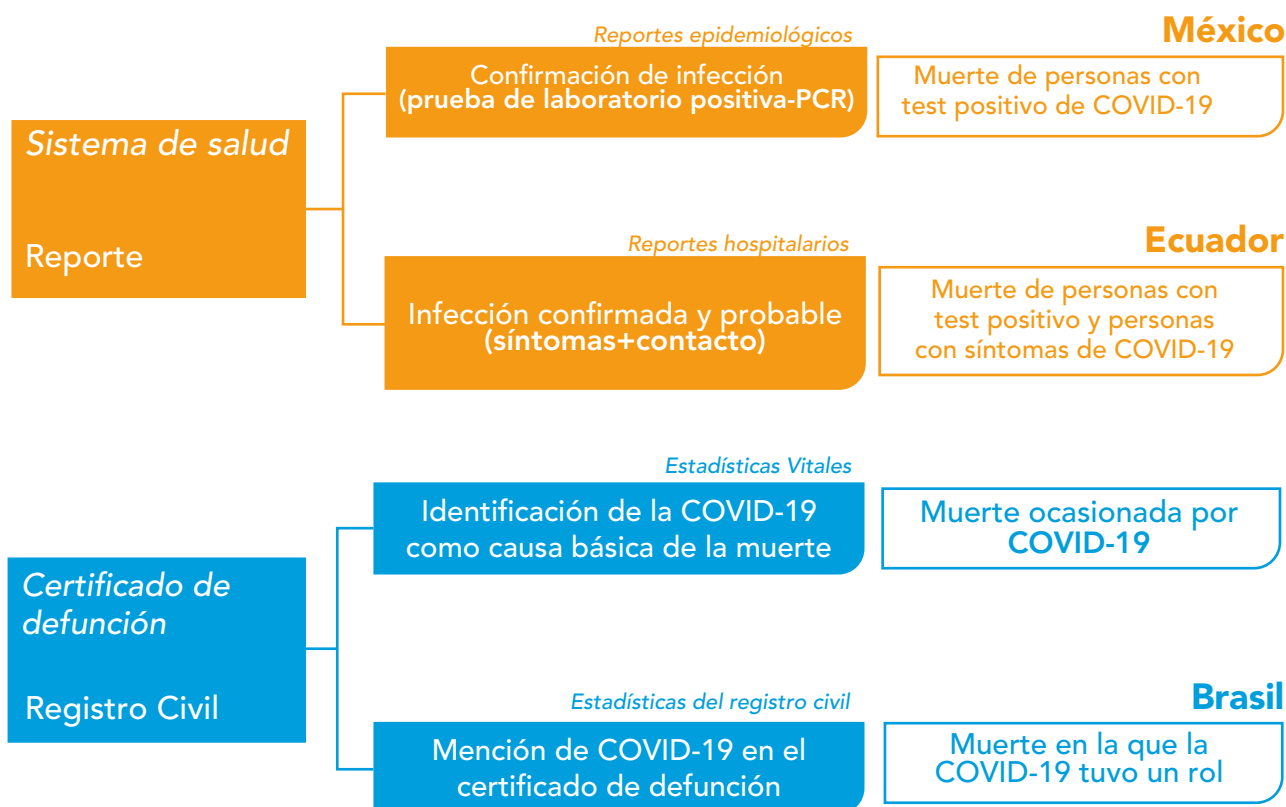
Sistema de salud

Reporte

Reportes epidemiológicos

Confirmación de infección (prueba de laboratorio positiva-PCR)

México

Muerte de personas con test positivo de COVID-19

Reportes hospitalarios

Infección confirmada y probable (síntomas+contacto)

Ecuador

Muerte de personas con test positivo y personas con síntomas de COVID-19

Certificado de defunción

Registro Civil

Estadísticas Vitales

Identificación de la COVID-19 como causa básica de la muerte

Muerte ocasionada por COVID-19

Estadísticas del registro civil

Mención de COVID-19 en el certificado de defunción

Brasil

Muerte en la que la COVID-19 tuvo un rol